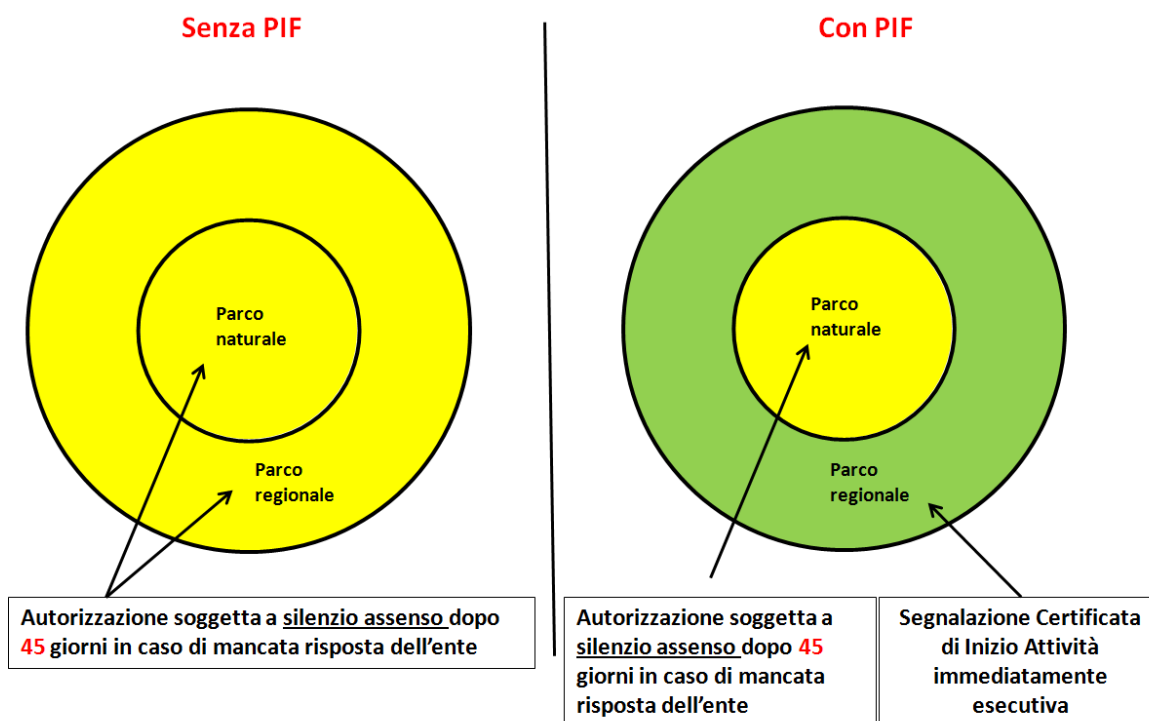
Senza PIF

Parco naturale

Parco regionale

Autorizzazione soggetta a silenzio assenso dopo 45 giorni in caso di mancata risposta dell'ente

Con PIF

Parco naturale

Parco regionale

Autorizzazione soggetta a silenzio assenso dopo 45 giorni in caso di mancata risposta dell'ente

Segnalazione Certificata di Inizio Attività immediatamente esecutiva